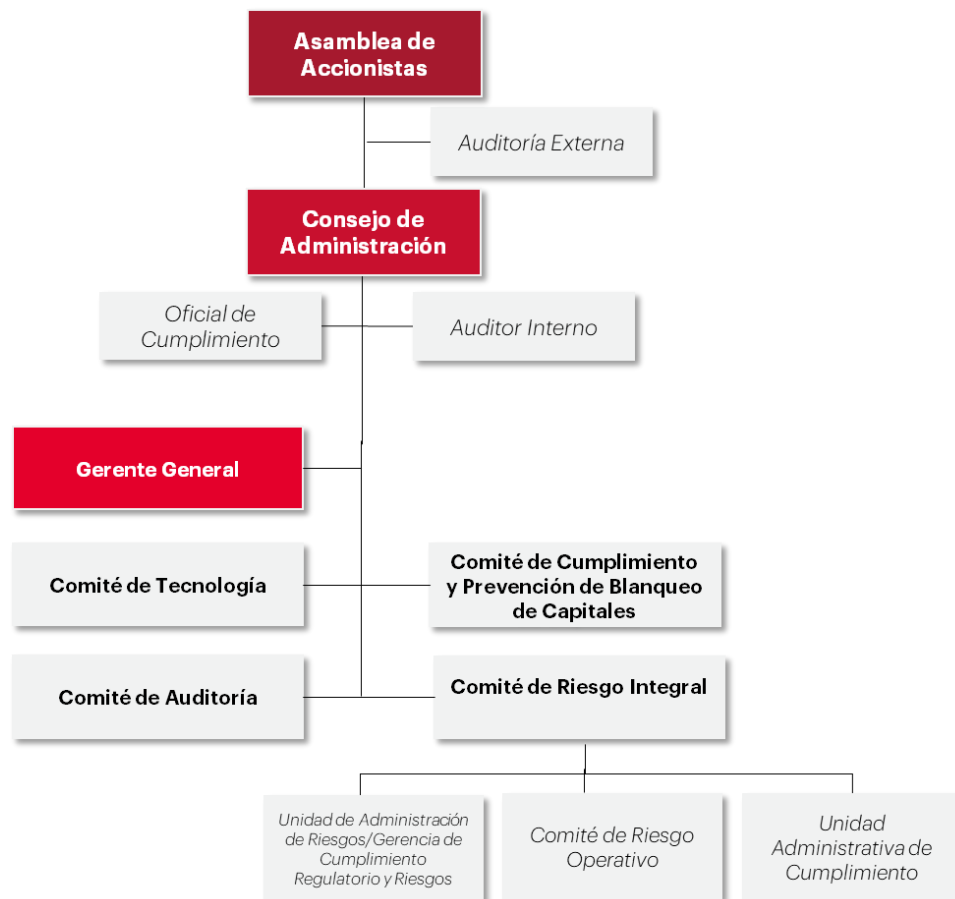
Asamblea de Accionistas

Auditoría Externa

Consejo de Administración

Oficial de Cumplimiento

Auditor Interno

Gerente General

Comité de Tecnología

Comité de Cumplimiento y Prevención de Blanqueo de Capitales

Comité de Auditoría

Comité de Riesgo Integral

Unidad de Administración de Riesgos/Gerencia de Cumplimiento Regulatorio y Riesgos

Comité de Riesgo Operativo

Unidad Administrativa de Cumplimiento